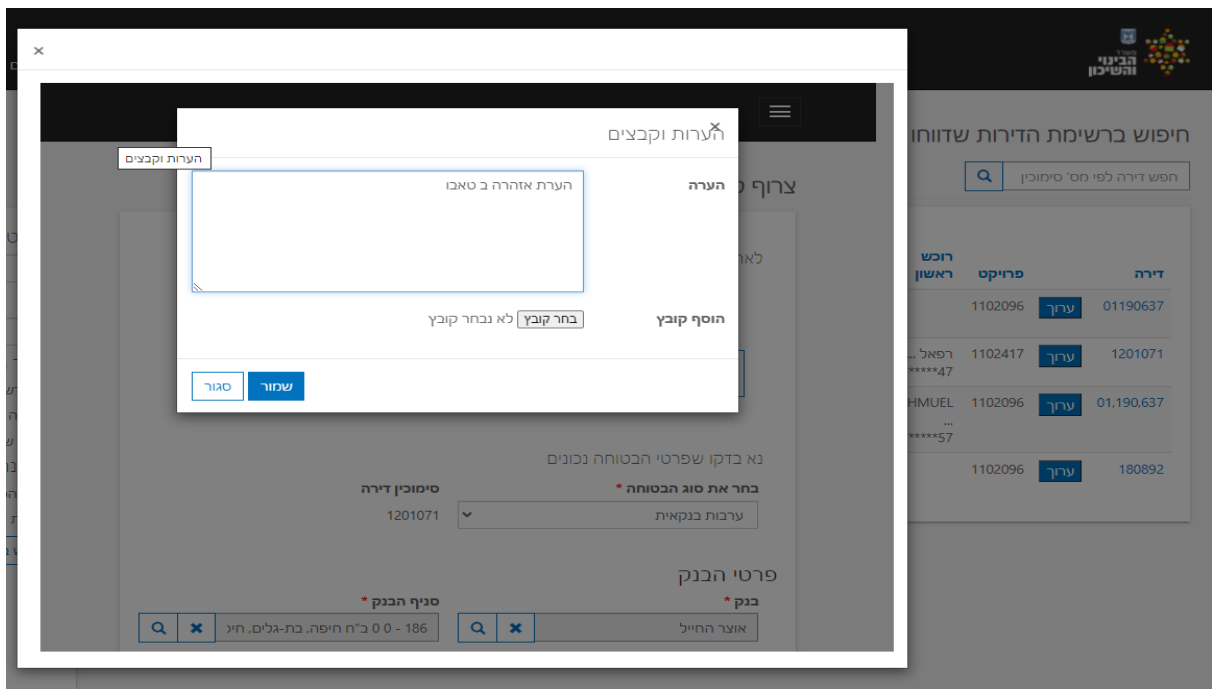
משרד הבינוי והשיכון

חיפוש ברשימת הדירות שדווחו

חפש דירה לפי מס' סימוכין

| דירה | | פרויקט | רוכש ראשון |
|---|---|---|---|
| 01190637 | ערוך | 1102096 | |
| 1201071 | ערוך | 1102417 | רפאל ... *****47 |
| 01,190,637 | ערוך | 1102096 | HMUEL ... *****57 |
| 180892 | ערוך | 1102096 | |

×

צרוף

לאו

הערות וקבצים

×

הערות וקבצים

הערה

הערת אזהרה ב טאבו

הוסף קובץ

בחר קובץ לא נבחר קובץ

שמור סגור

נא בדקו שפרטי הבטוחה נכונים

בחר את סוג הבטוחה *

ערבות בנקאית

סימוכין דירה

1201071

פרטי הבנק

בנק *

אוצר החייל

סניף הבנק *

186 - 0 0 ב"ח חיפה, בת-גלים, חיפ